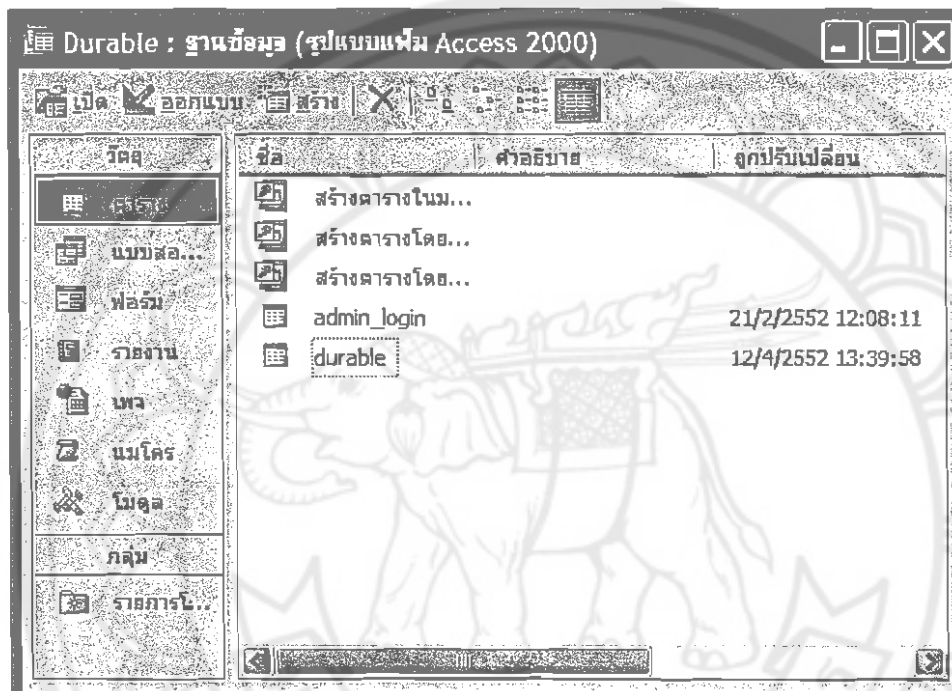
Durable : ฐานข้อมูล (รูปแบบแฟ้ม Access 2000)

เปิด ออกแบบ สร้าง

วัตถุ
ตาราง
แบบสอ...
ฟอร์ม
รายงาน
เพจ
แมโคร
โมดูล
กลุ่ม
รายการโ...

| ชื่อ | คำอธิบาย | ถูกปรับเปลี่ยน |
|---|---|---|
| สร้างตารางในม... | | |
| สร้างตารางโดย... | | |
| สร้างตารางโดย... | | |
| admin_login | | 21/2/2552 12:08:11 |
| durable | | 12/4/2552 13:39:58 |